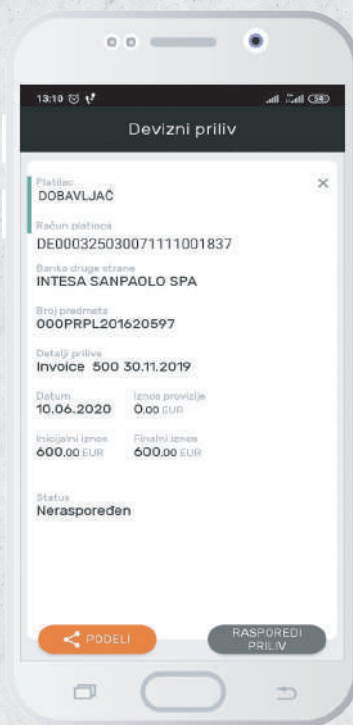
13:10

Devizni priliv

Platilac
DOBAVLJAČ

Račun platioca
DE00032503007111 1001837

Banka druge strane
INTESA SANPAOLO SPA

Broj predmeta
000PRPL201620597

Detalji priliva
Invoice 500 30.11.2019

Datum
10.06.2020

Iznos provizije
0.00 EUR

Inicijalni iznos
600.00 EUR

Finalni iznos
600.00 EUR

Status
Neraspoređen

PODELI

RASPOREDI PRILIV